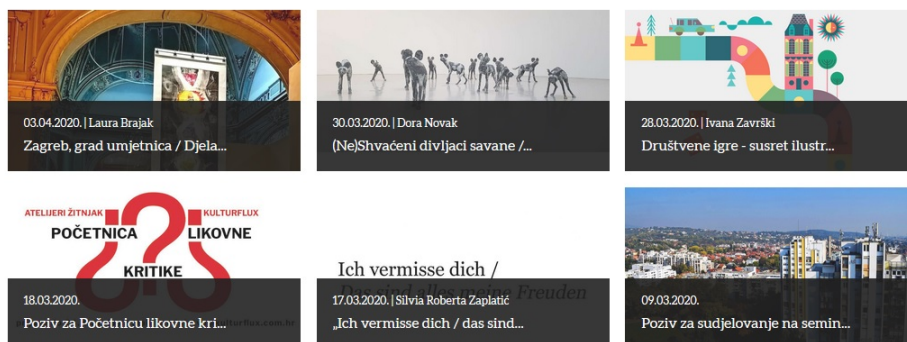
03.04.2020. | Laura Brajak
Zagreb, grad umjetnica / Djela...

30.03.2020. | Dora Novak
(Ne)Shvaćeni divljaci savane /...

28.03.2020. | Ivana Završki
Društvene igre - susret ilustr...

ATELIJERI ŽITNJAK KULTURFLUX
POČETNICA LIKOVNE KRITIKE
18.03.2020.
Poziv za Početnicu likovne kri...
kulturflux.com.hr

Ich vermisse dich /
Das sind alles meine Freuden
17.03.2020. | Silvia Roberta Zaplatić
„Ich vermisse dich / das sind...

09.03.2020.
Poziv za sudjelovanje na semin...